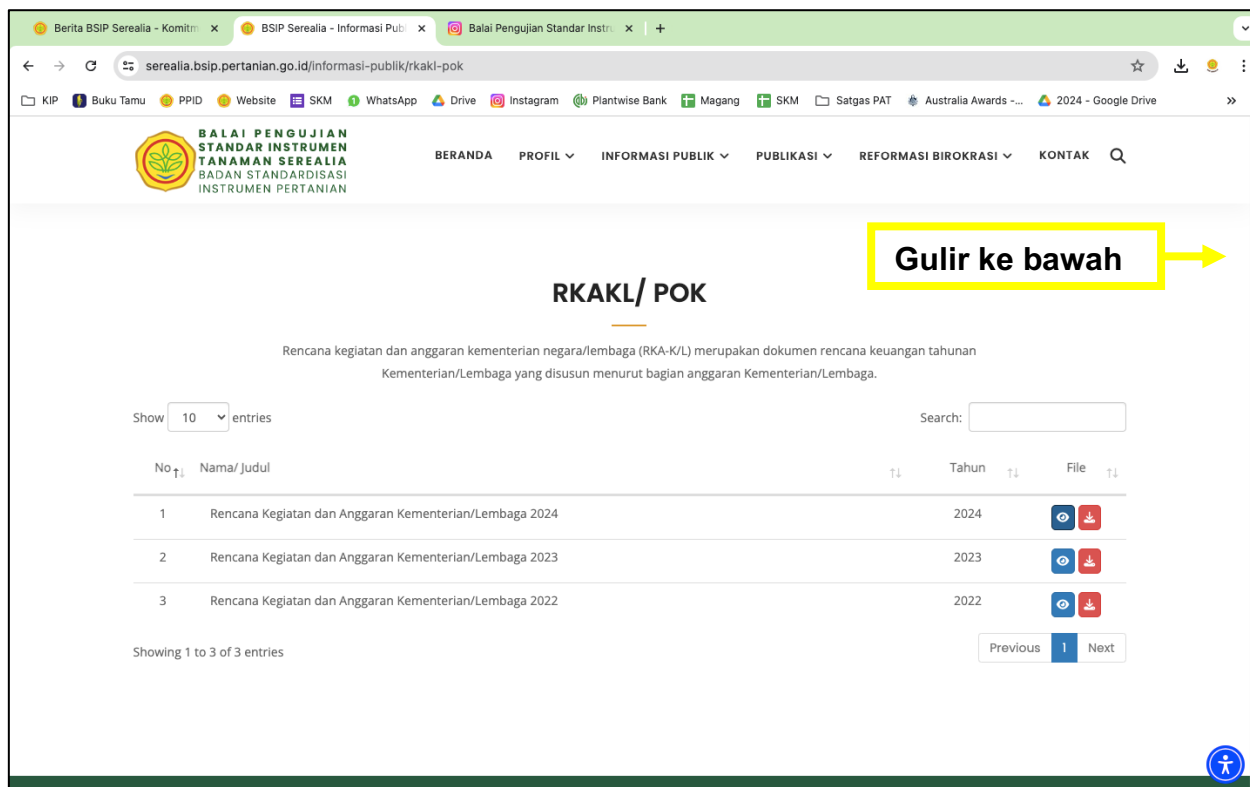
Berita BSIP Serealia - Komitm ×   BSIP Serealia - Informasi Publ ×   Balai Pengujian Standar Instr ×   +

serealia.bsip.pertanian.go.id/informasi-publik/rkakl-pok

KIP   Buku Tamu   PPID   Website   SKM   WhatsApp   Drive   Instagram   Plantwise Bank   Magang   SKM   Satgas PAT   Australia Awards -...   2024 - Google Drive   »

BALAI PENGUJIAN STANDAR INSTRUMEN TANAMAN SEREALIA
BADAN STANDARDISASI INSTRUMEN PERTANIAN

BERANDA   PROFIL   INFORMASI PUBLIK   PUBLIKASI   REFORMASI BIROKRASI   KONTAK

Gulir ke bawah

RKAKL/ POK

Rencana kegiatan dan anggaran kementerian negara/lembaga (RKA-K/L) merupakan dokumen rencana keuangan tahunan Kementerian/Lembaga yang disusun menurut bagian anggaran Kementerian/Lembaga.

Show 10 entries

Search:

| No | Nama/ Judul | Tahun | File |
|---|---|---|---|
| 1 | Rencana Kegiatan dan Anggaran Kementerian/Lembaga 2024 | 2024 | |
| 2 | Rencana Kegiatan dan Anggaran Kementerian/Lembaga 2023 | 2023 | |
| 3 | Rencana Kegiatan dan Anggaran Kementerian/Lembaga 2022 | 2022 | |

Showing 1 to 3 of 3 entries

Previous   1   Next